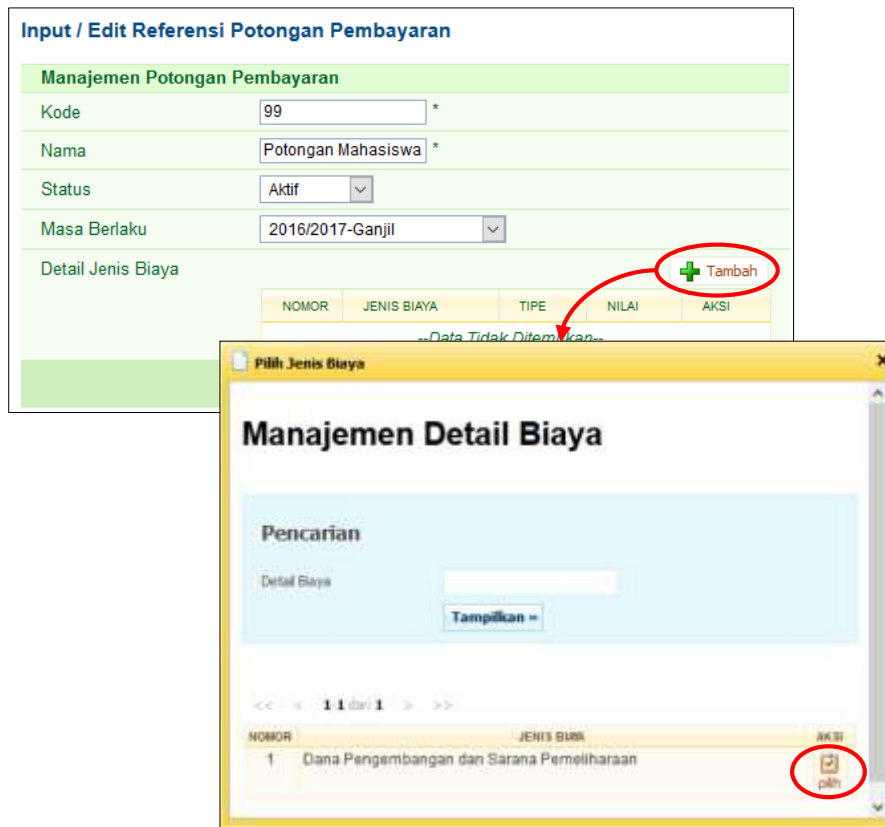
Input / Edit Referensi Potongan Pembayaran

Manajemen Potongan Pembayaran

Kode 99 *

Nama Potongan Mahasiswa *

Status Aktif

Masa Berlaku 2016/2017-Ganjil

Detail Jenis Biaya

Tambah

| NOMOR | JENIS BIAYA | TIPE | NILAI | AKSI |
|---|---|---|---|---|
| --Data Tidak Dite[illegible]kan-- | | | | |

Pilih Jenis Biaya

Manajemen Detail Biaya

Pencarian

Detail Biaya

Tampilkan »

<< < 1-1 dari 1 > >>

| NOMOR | JENIS BIAYA | AKSI |
|---|---|---|
| 1 | Dana Pengembangan dan Sarana Pemeliharaan | pilih |